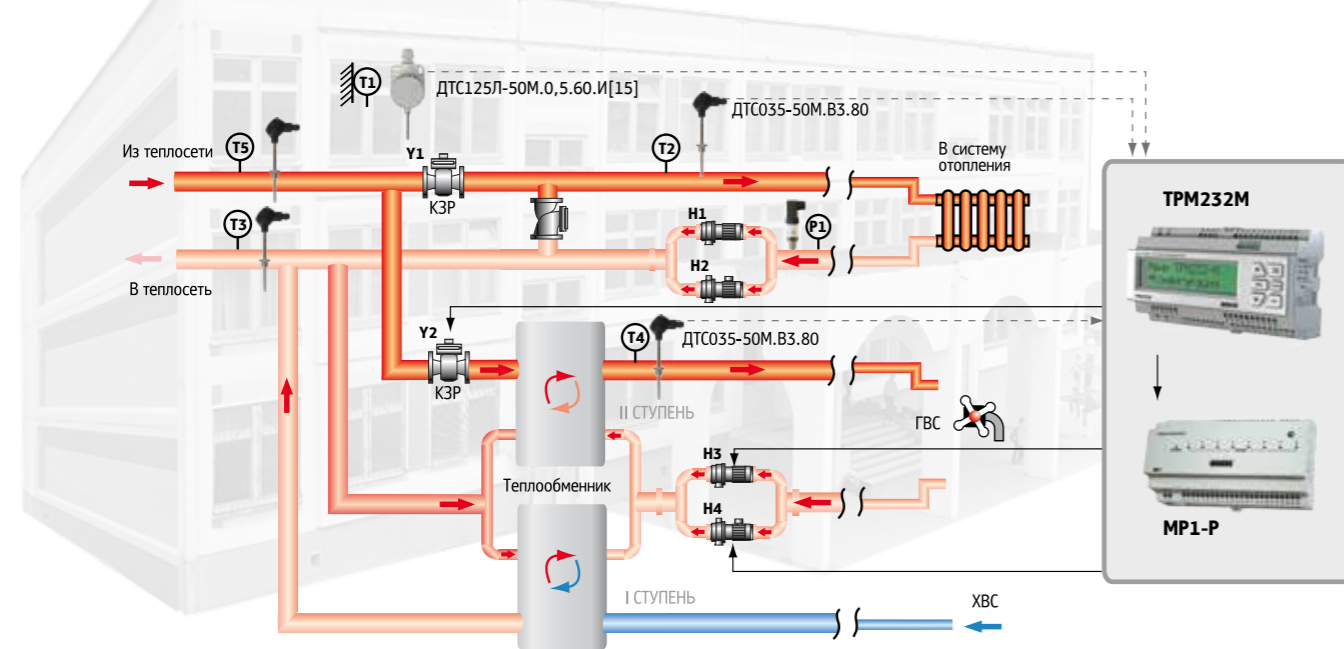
T1
ДТС125Л-50М.0,5.60.И[15]
ДТС035-50М.В3.80
Из теплосети
T5
Y1
T2
В систему отопления
ТРМ232М
КЗР
T3
H1
P1
В теплосеть
H2
Y2
T4
ДТС035-50М.В3.80
КЗР
II СТУПЕНЬ
ГВС
H3
Теплообменник
МР1-Р
H4
I СТУПЕНЬ
ХВС